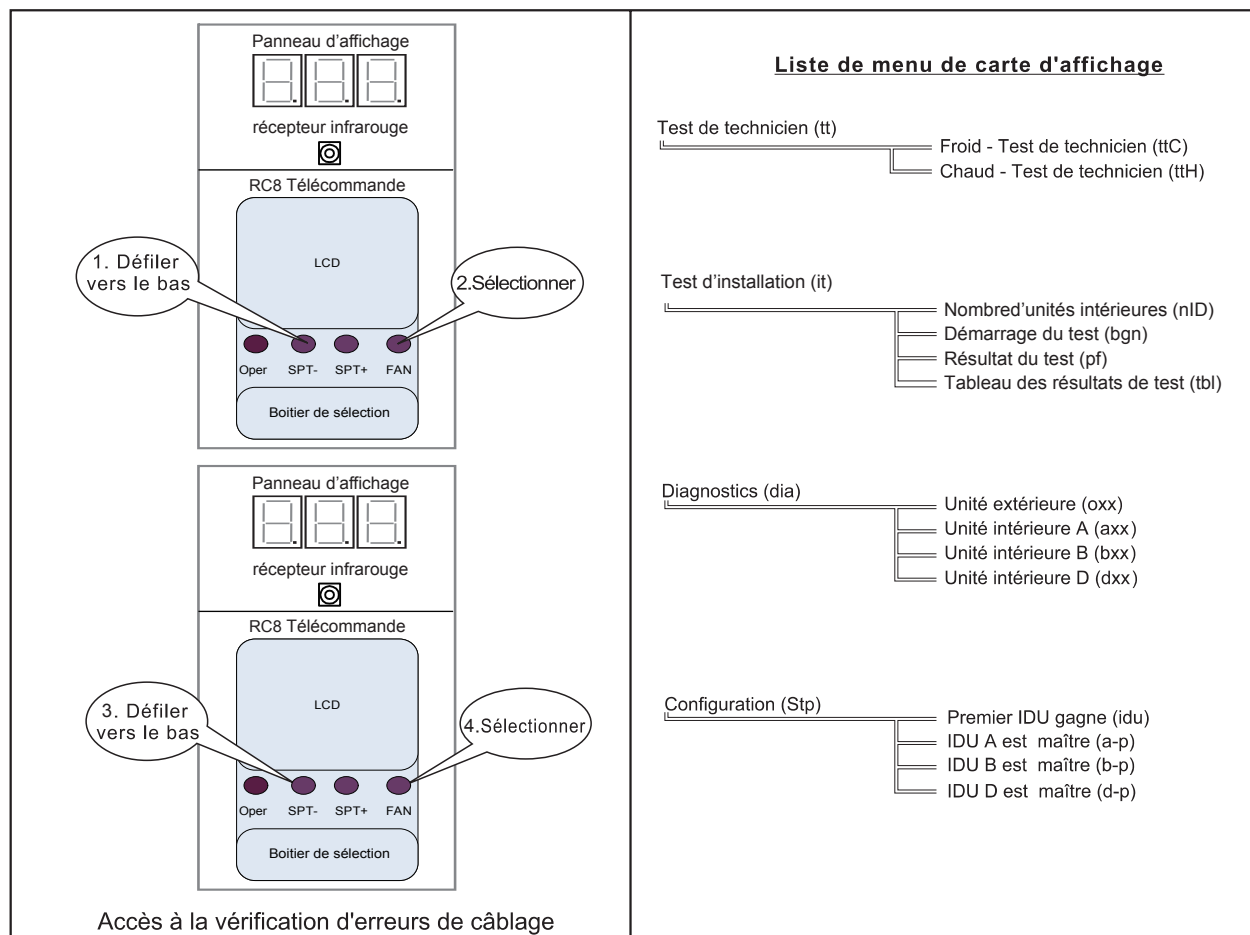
Panneau d'affichage

récepteur infrarouge

RC8 Télécommande

LCD

1. Défiler vers le bas

2.Sélectionner

Oper SPT- SPT+ FAN

Boitier de sélection

Panneau d'affichage

récepteur infrarouge

RC8 Télécommande

LCD

3. Défiler vers le bas

4.Sélectionner

Oper SPT- SPT+ FAN

Boitier de sélection

Accès à la vérification d'erreurs de câblage

Liste de menu de carte d'affichage

Test de technicien (tt)
Froid - Test de technicien (ttC)
Chaud - Test de technicien (ttH)

Test d'installation (it)
Nombred'unités intérieures (nID)
Démarrage du test (bgn)
Résultat du test (pf)
Tableau des résultats de test (tbl)

Diagnostics (dia)
Unité extérieure (oxx)
Unité intérieure A (axx)
Unité intérieure B (bxx)
Unité intérieure D (dxx)

Configuration (Stp)
Premier IDU gagne (idu)
IDU A est maître (a-p)
IDU B est maître (b-p)
IDU D est maître (d-p)